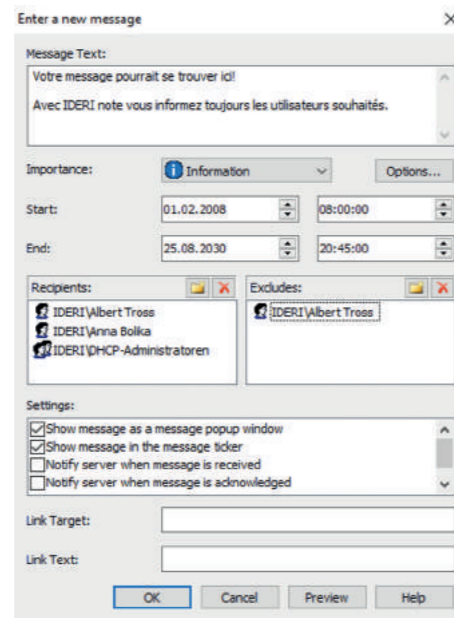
Enter a new message

Message Text:

Votre message pourrait se trouver ici!

Avec IDERI note vous informez toujours les utilisateurs souhaités.

Importance: Information Options...

Start: 01.02.2008 08:00:00

End: 25.08.2030 20:45:00

Recipients:
IDERI\Albert Tross
IDERI\Anna Bolika
IDERI\DHCP-Administratoren

Excludes:
IDERI\Albert Tross

Settings:
Show message as a message popup window
Show message in the message ticker
Notify server when message is received
Notify server when message is acknowledged

Link Target:

Link Text:

OK Cancel Preview Help